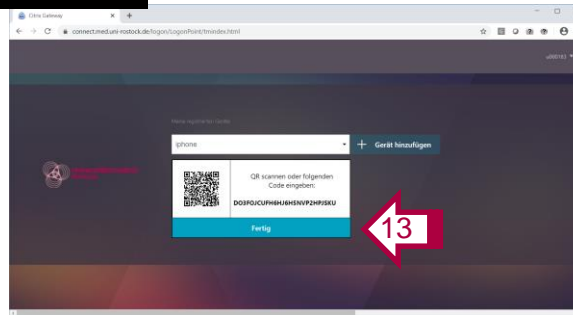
Citrix Gateway
connect.med.uni-rostock.de/logon/LogonPoint/tmindex.html
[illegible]
Meine registrierten Geräte
iphone
+ Gerät hinzufügen
QR scannen oder folgenden Code eingeben:
DO3FOJCUFH6HJ6HSNVP2HPJSKU
Fertig
13